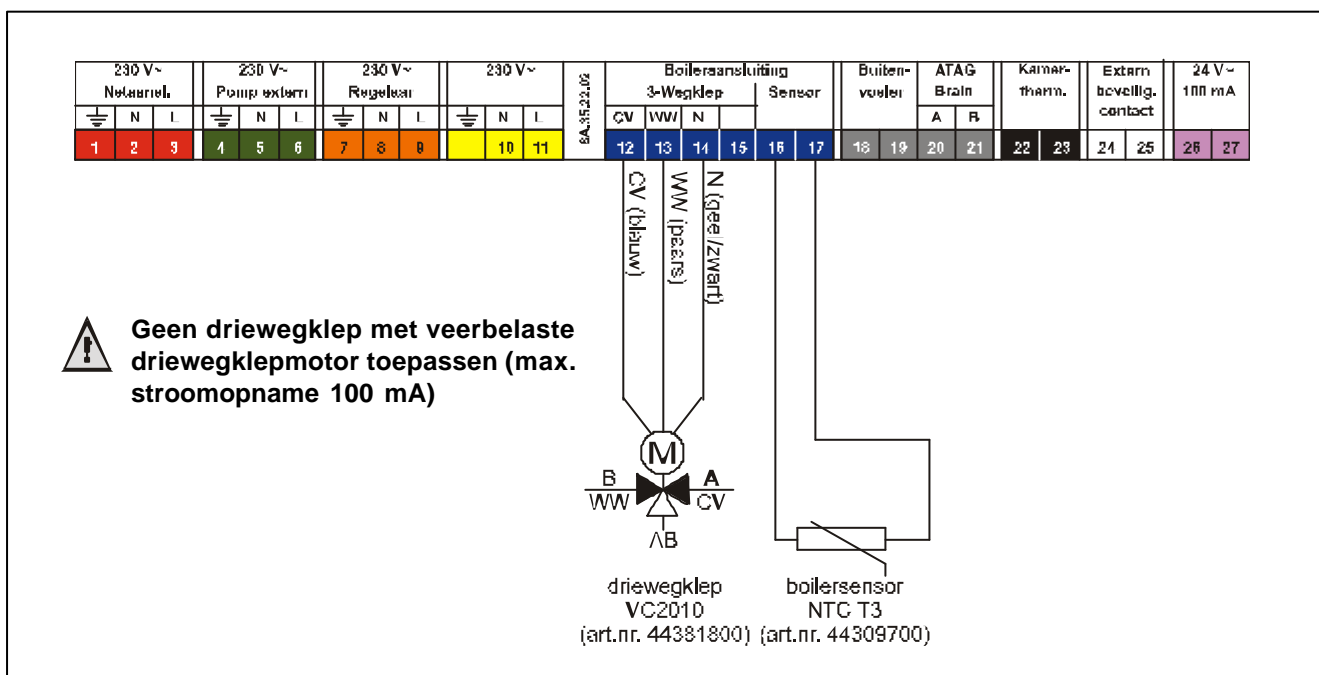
| 230 V~ Netaansl. | | | 230 V~ Pomp extern | | | 230 V~ Regelaar | | | 230 V~ | | | 8A.35.22.02 | Boileraansluiting 3-Wegklep | | | | Sensor | | Buiten-voeler | | ATAG Brain | | Kamer-therm. | | Extern beveilig. contact | | 24 V~ 100 mA | |
|---|---|---|---|---|---|---|---|---|---|---|---|---|---|---|---|---|---|---|---|---|---|---|---|---|---|---|---|---|
| ⏚ | N | L | ⏚ | N | L | ⏚ | N | L | ⏚ | N | L | | CV | WW | N | | | | | | A | B | | | | | | |
| 1 | 2 | 3 | 4 | 5 | 6 | 7 | 8 | 9 | | 10 | 11 | | 12 | 13 | 14 | 15 | 16 | 17 | 18 | 19 | 20 | 21 | 22 | 23 | 24 | 25 | 26 | 27 |

CV (blauw)
WW (paars)
N (geel/zwart)

Geen driewegklep met veerbelaste driewegklepmotor toepassen (max. stroomopname 100 mA)

M
B
WW
A
CV
AB

driewegklep
VC2010
(art.nr. 44381800)

boilersensor
NTC T3
(art.nr. 44309700)